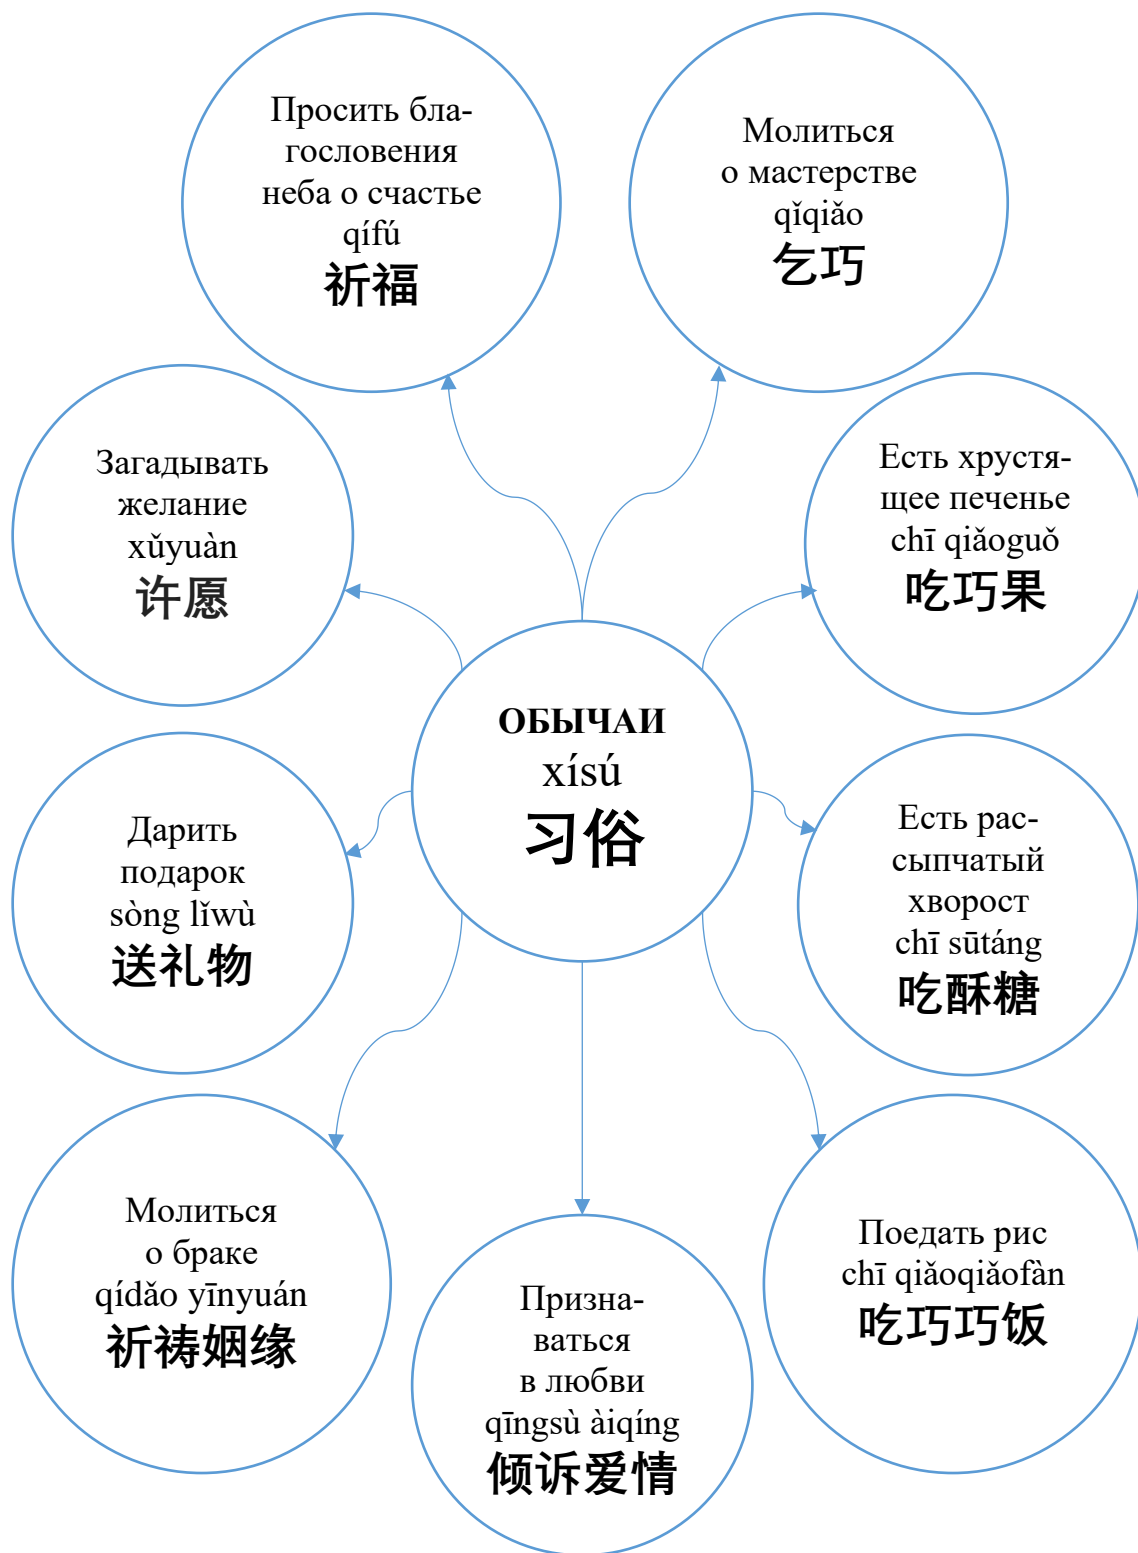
Просить благословения неба о счастье
qífú
祈福

Молиться о мастерстве
qǐqiǎo
乞巧

Загадывать желание
xǔyuàn
许愿

Есть хрустящее печенье
chī qiǎoguǒ
吃巧果

ОБЫЧАИ
xísú
习俗

Дарить подарок
sòng lǐwù
送礼物

Есть рассыпчатый хворост
chī sūtáng
吃酥糖

Молиться о браке
qídǎo yīnyuán
祈祷姻缘

Признаваться в любви
qīngsù àiqíng
倾诉爱情

Поедать рис
chī qiǎoqiǎofàn
吃巧巧饭